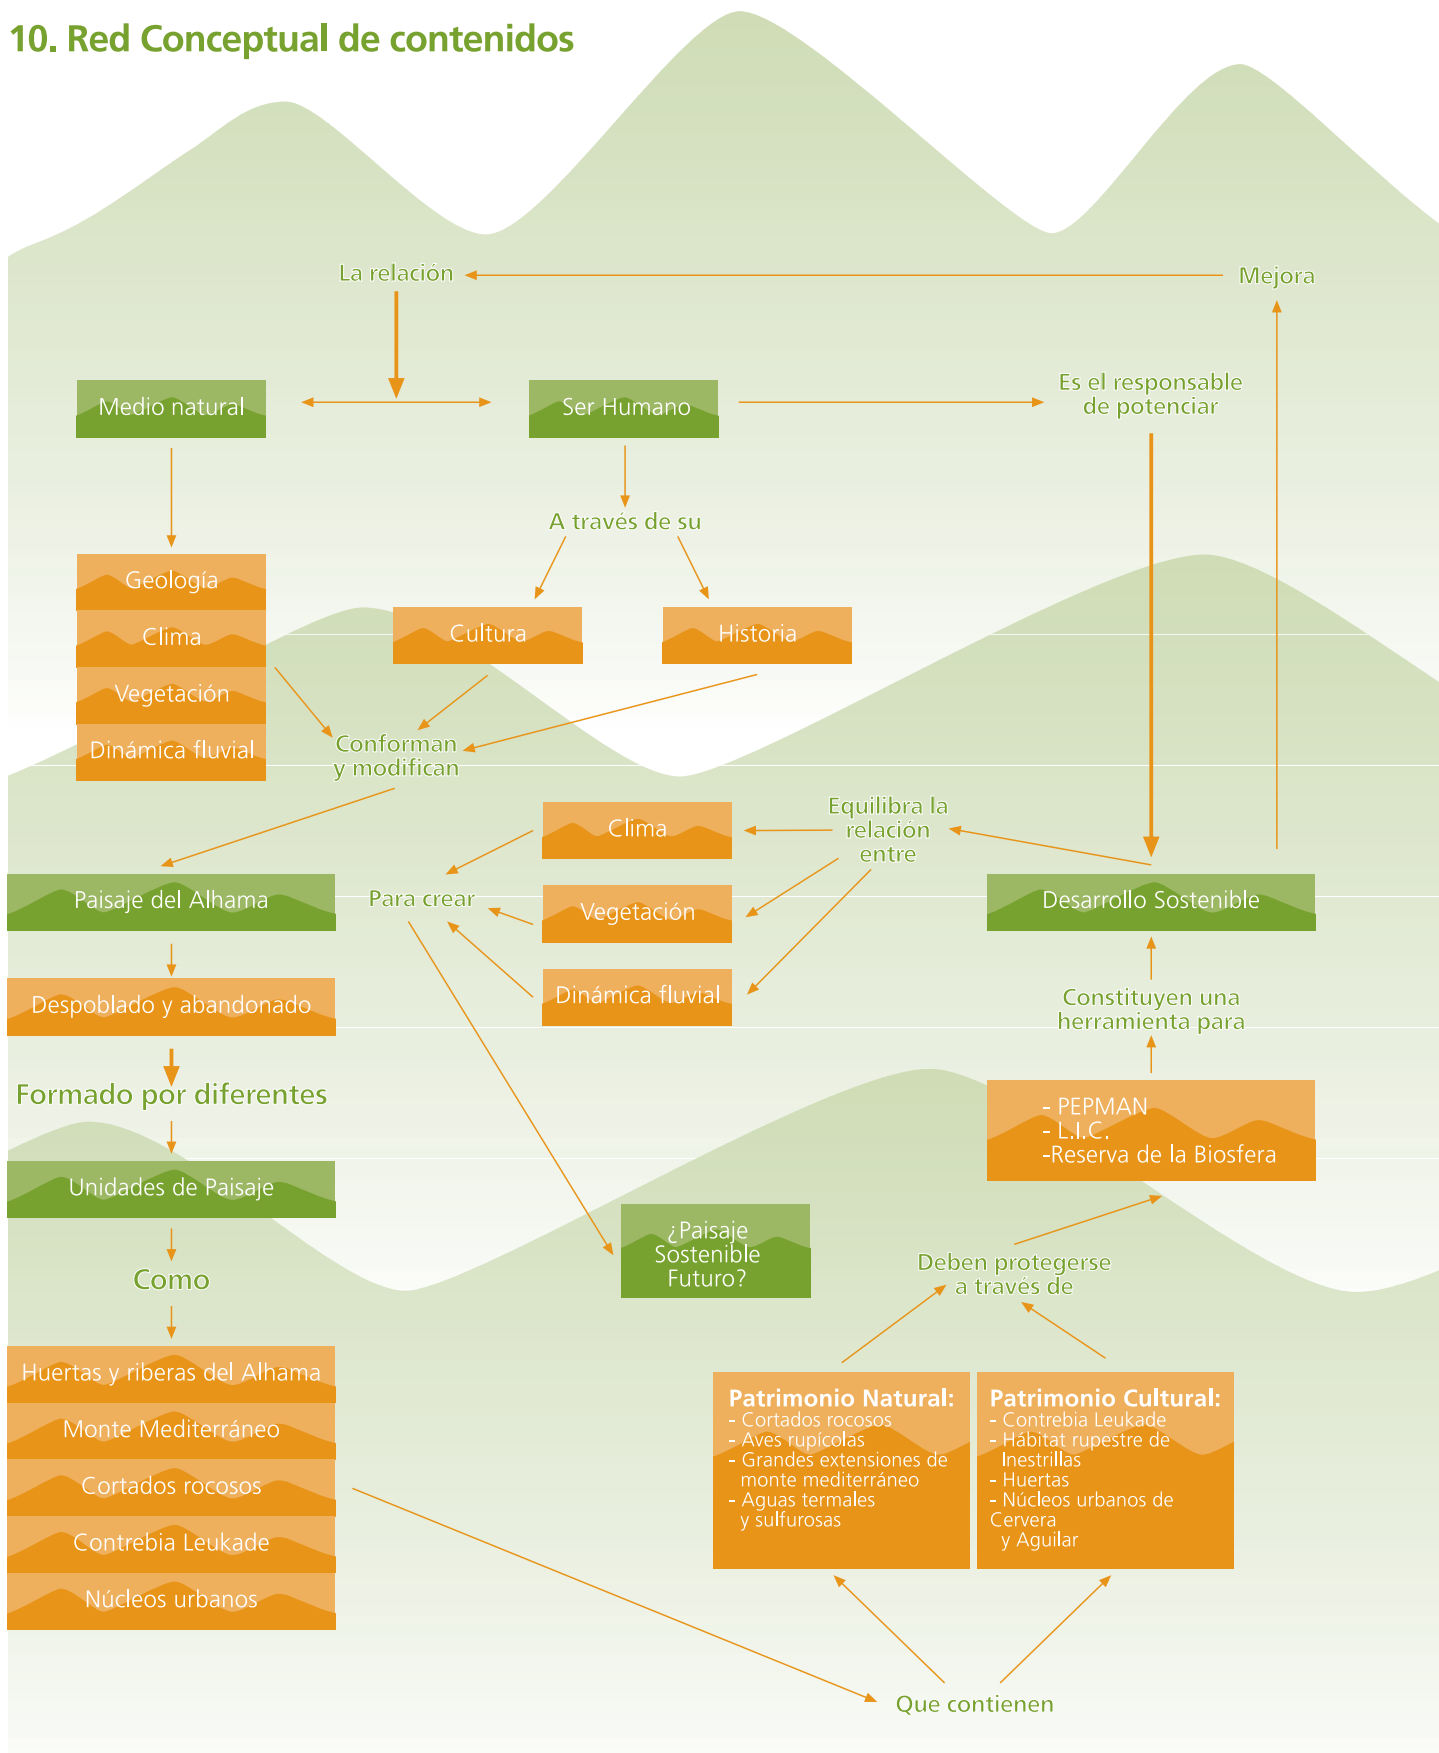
10. Red Conceptual de contenidos

La relación

Mejora

Medio natural

Ser Humano

Es el responsable de potenciar

A través de su

Geología

Clima

Vegetación

Dinámica fluvial

Cultura

Historia

Conforman y modifican

Clima

Equilibra la relación entre

Paisaje del Alhama

Para crear

Vegetación

Desarrollo Sostenible

Dinámica fluvial

Despoblado y abandonado

Constituyen una herramienta para

Formado por diferentes

- PEPMAN
- L.I.C.
-Reserva de la Biosfera

Unidades de Paisaje

¿Paisaje Sostenible Futuro?

Como

Deben protegerse a través de

Huertas y riberas del Alhama

Monte Mediterráneo

Cortados rocosos

Contrebia Leukade

Núcleos urbanos

Patrimonio Natural:
- Cortados rocosos
- Aves rupícolas
- Grandes extensiones de monte mediterráneo
- Aguas termales y sulfurosas

Patrimonio Cultural:
- Contrebia Leukade
- Hábitat rupestre de Inestrillas
- Huertas
- Núcleos urbanos de Cervera y Aguilar

Que contienen